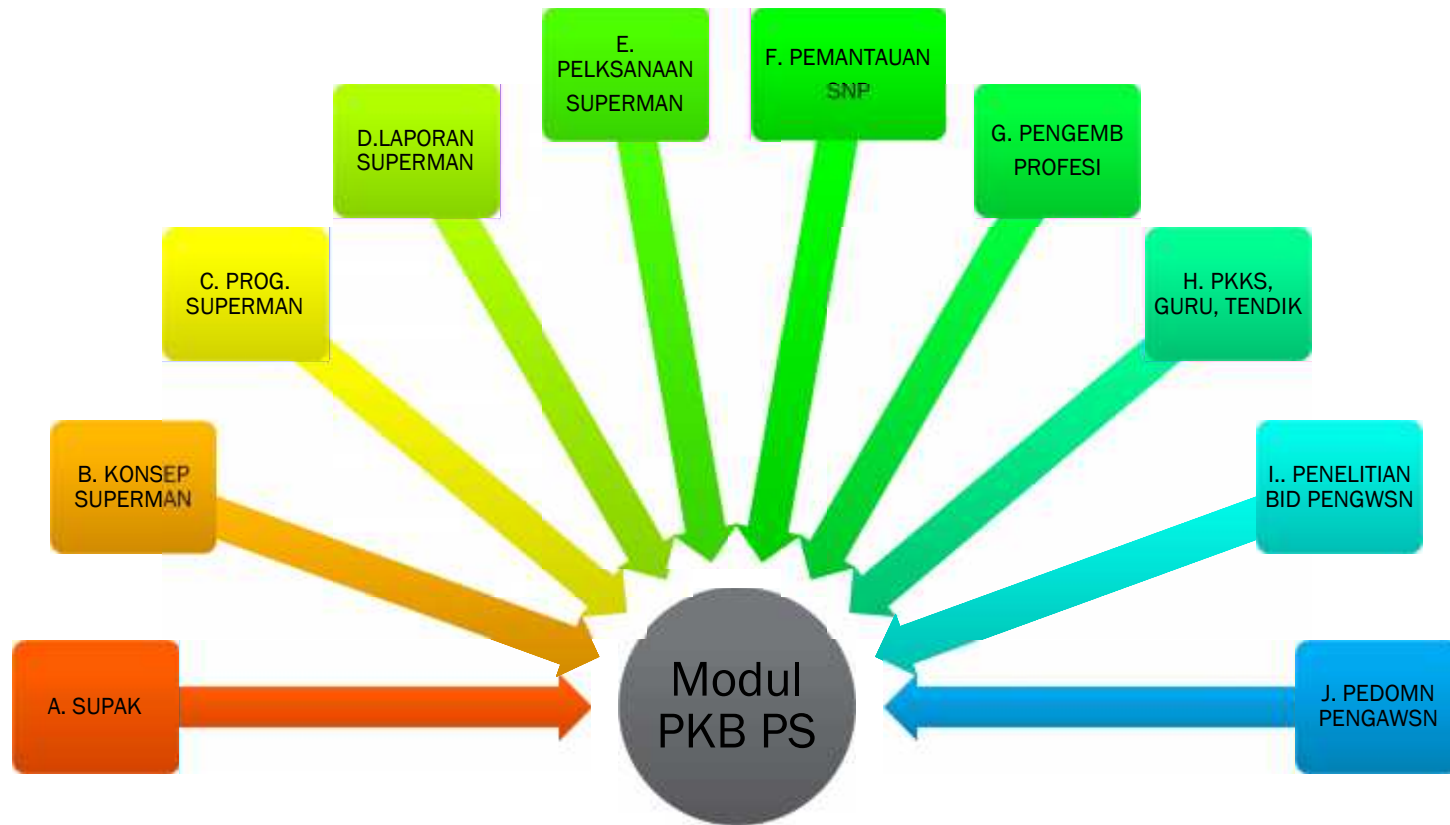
A. SUPAK

B. KONSEP SUPERMAN

C. PROG. SUPERMAN

D.LAPORAN SUPERMAN

E. PELKSANAAN SUPERMAN

F. PEMANTAUAN SNP

G. PENGEMB PROFESI

H. PKKS, GURU, TENDIK

I.. PENELITIAN BID PENGWSN

J. PEDOMN PENGAWSN

Modul PKB PS